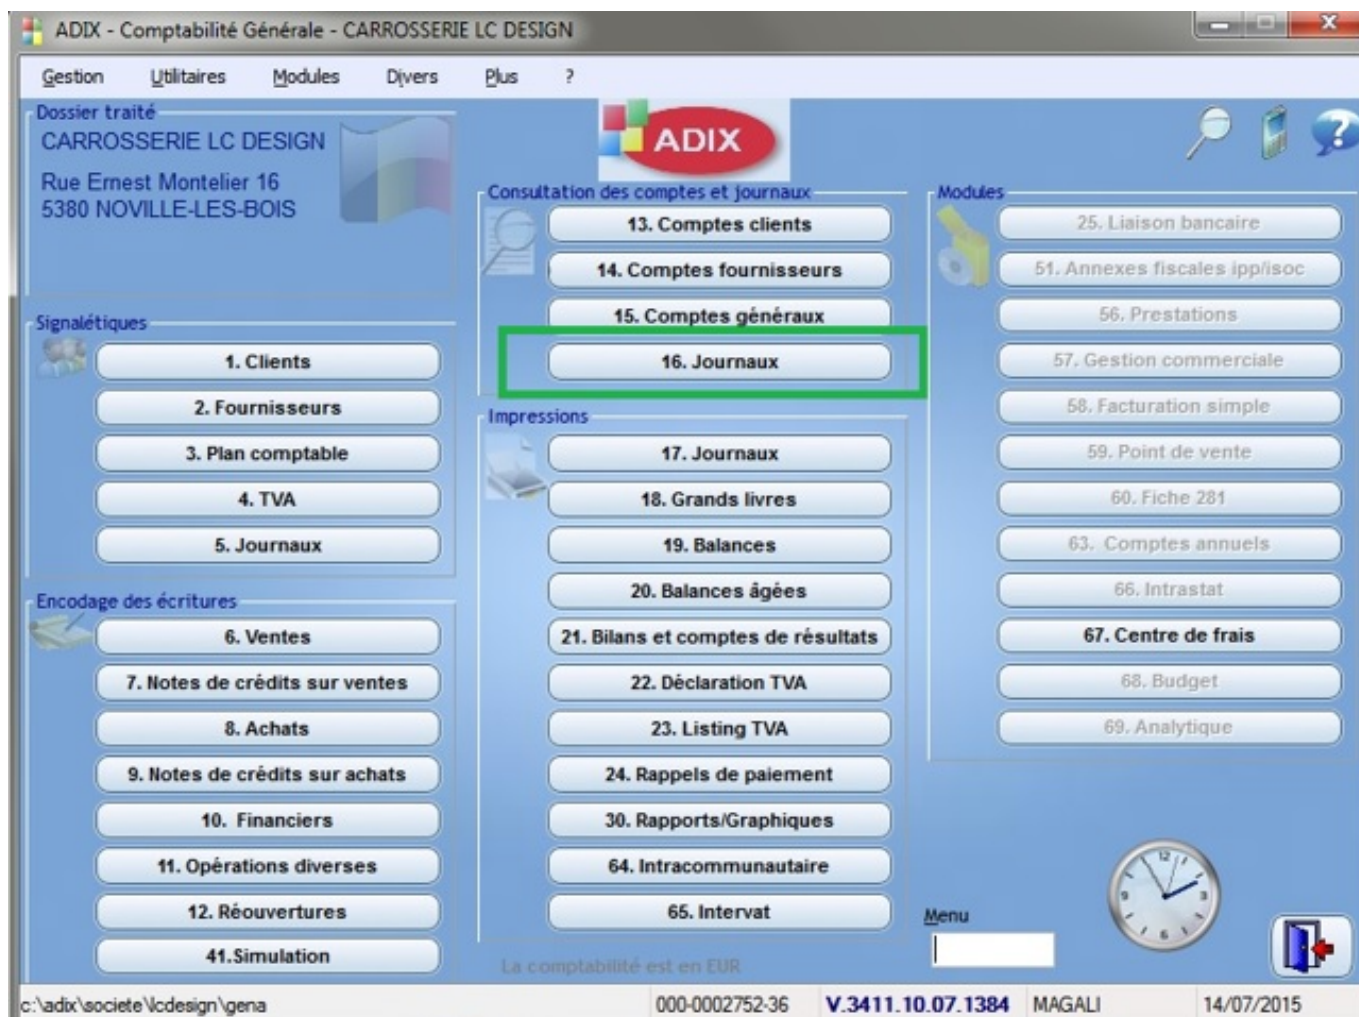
ADIX - Comptabilité Générale - CARROSSERIE LC DESIGN

Gestion Utilitaires Modules Divers Plus ?

Dossier traité
CARROSSERIE LC DESIGN
Rue Ernest Montelier 16
5380 NOVILLE-LES-BOIS

ADIX

Consultation des comptes et journaux
13. Comptes clients
14. Comptes fournisseurs
15. Comptes généraux
16. Journaux

Modules
25. Liaison bancaire
51. Annexes fiscales ipp/isoc
56. Prestations
57. Gestion commerciale
58. Facturation simple
59. Point de vente
60. Fiche 281
63. Comptes annuels
66. Intrastat
67. Centre de frais
68. Budget
69. Analytique

Signalétiques
1. Clients
2. Fournisseurs
3. Plan comptable
4. TVA
5. Journaux

Impressions
17. Journaux
18. Grands livres
19. Balances
20. Balances âgées
21. Bilans et comptes de résultats
22. Déclaration TVA
23. Listing TVA
24. Rappels de paiement
30. Rapports/Graphiques
64. Intracommunautaire
65. Intervat

Encodage des écritures
6. Ventes
7. Notes de crédits sur ventes
8. Achats
9. Notes de crédits sur achats
10. Financiers
11. Opérations diverses
12. Réouvertures
41.Simulation

La comptabilité est en EUR

Menu

c:\adix\societe\lcdesign\gena 000-0002752-36 V.3411.10.07.1384 MAGALI 14/07/2015